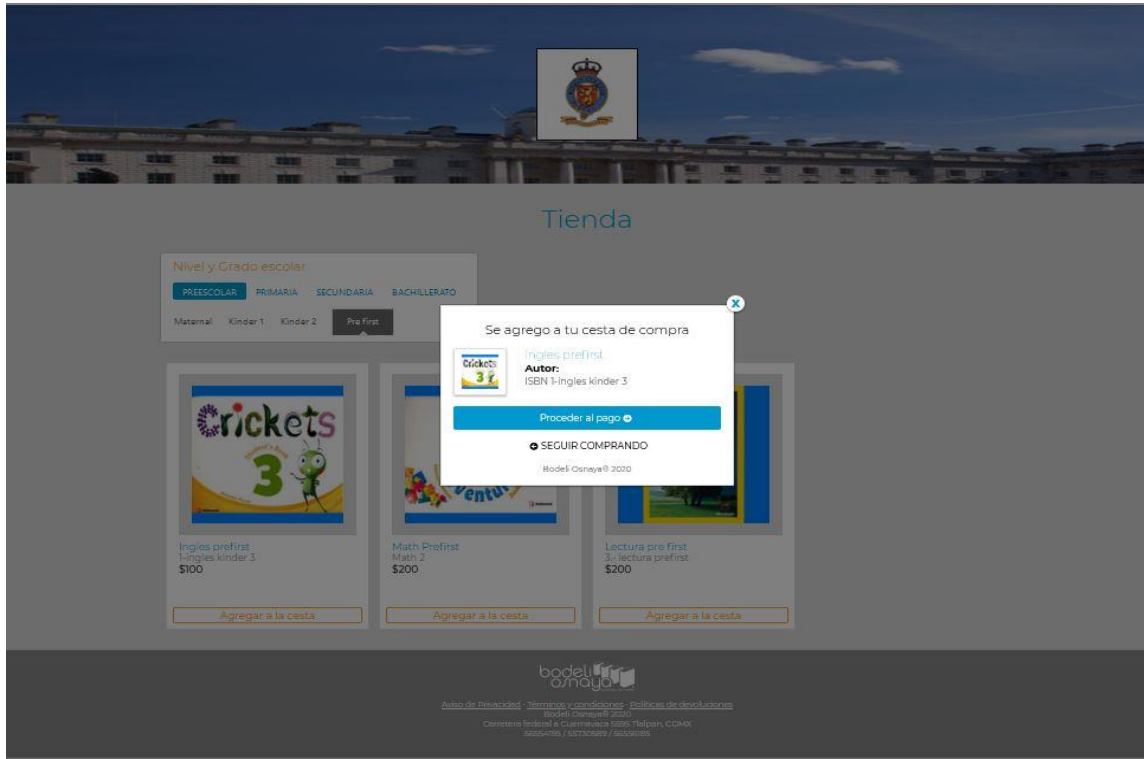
Tienda

Nivel y Grado escolar

PREESCOLAR PRIMARIA SECUNDARIA BACHILLERATO

Maternal Kinder 1 Kinder 2 Pre first

x

Se agrego a tu cesta de compra

Crickets 3

Ingles prefirst
Autor:
ISBN 1-ingles kinder 3

Proceder al pago

SEGUIR COMPRANDO

Bodeli Osnaya® 2020

Crickets 3

Ingles prefirst
1-ingles kinder 3
$100

Agregar a la cesta

Math Prefirst
Math 2
$200

Agregar a la cesta

Lectura pre first
3.- lectura prefirst
$200

Agregar a la cesta

bodeli osnaya

Aviso de Privacidad - Términos y condiciones - Políticas de devoluciones
Bodeli Osnaya® 2020
Carretera federal a Cuernavaca 5595 Tlalpan, CDMX
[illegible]